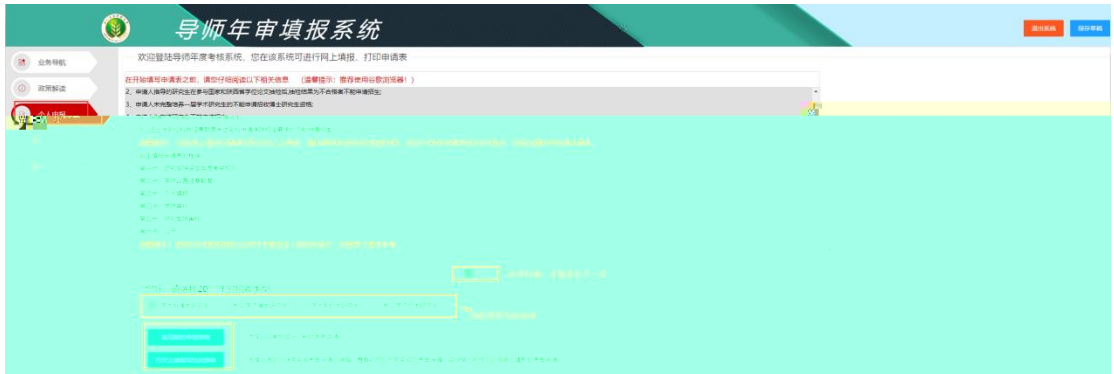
导师年审填报系统

退出系统

保存草稿

业务导航

政策解读

欢迎登陆导师年度考核系统，您在该系统可进行网上填报、打印申请表

在开始填写申请表之前，请您仔细阅读以下相关信息 （温馨提示：推荐使用谷歌浏览器！）

2、申请人指导的研究生在参与国家和陕西省学位论文抽检抽查结果为不合格者不能申请招生；

3、申请人未完整培养一届学术研究生的不能申请招收博士研究生资格；

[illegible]